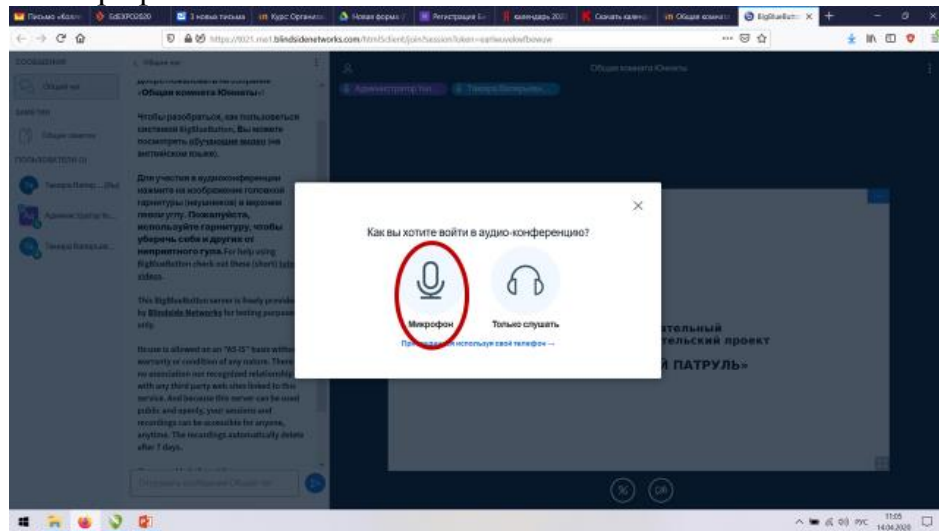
Письмо «Косм | EdEXPO2020 | 3 новых письма | Курс Органи | Новая форма | Регистрация Би | календарь 2020 | Скачать календ | Общая комната | BigBlueButto

https://021.mei1.blindsidenetworks.com/html5client/join?sessionToken=

СООБЩЕНИЯ

Общий чат

ЗАМЕТКИ

Общие заметки

ПОЛЬЗОВАТЕЛИ (3)

Тамара Папир... (Вы)

Администратор Уч...

Тамара Валерьевн...

Общий чат

Добро пожаловать на занятие «Общая комната Юнипты»!

Чтобы разобраться, как пользоваться системой BigBlueButton, Вы можете посмотреть обучающие видео (на английском языке).

Для участия в аудиоконференции нажмите на изображение головной гарнитуры (наушников) в верхнем левом углу. Пожалуйста, используйте гарнитуру, чтобы уберечь себя и других от неприятного гула. For help using BigBlueButton check out these (short) tutorial videos.

This BigBlueButton server is freely provided by Blindside Networks for testing purposes only.

Its use is allowed on an "AS IS" basis without warranty or condition of any nature. There is no association nor recognized relationship with any third party web sites linked to this service. And because this server can be used public and openly, your sessions and recordings can be accessible for anyone, anytime. The recordings automatically delete after 7 days.

Отправить сообщение в Общий чат

Общая комната Юнипты

Администратор Уч... | Тамара Валерьевн...

Как вы хотите войти в аудио-конференцию?

Микрофон

Только слушать

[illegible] используя свой телефон →

тельный
тельский проект
Й ПАТРУЛЬ»

11:05
14.04.2020
РУС